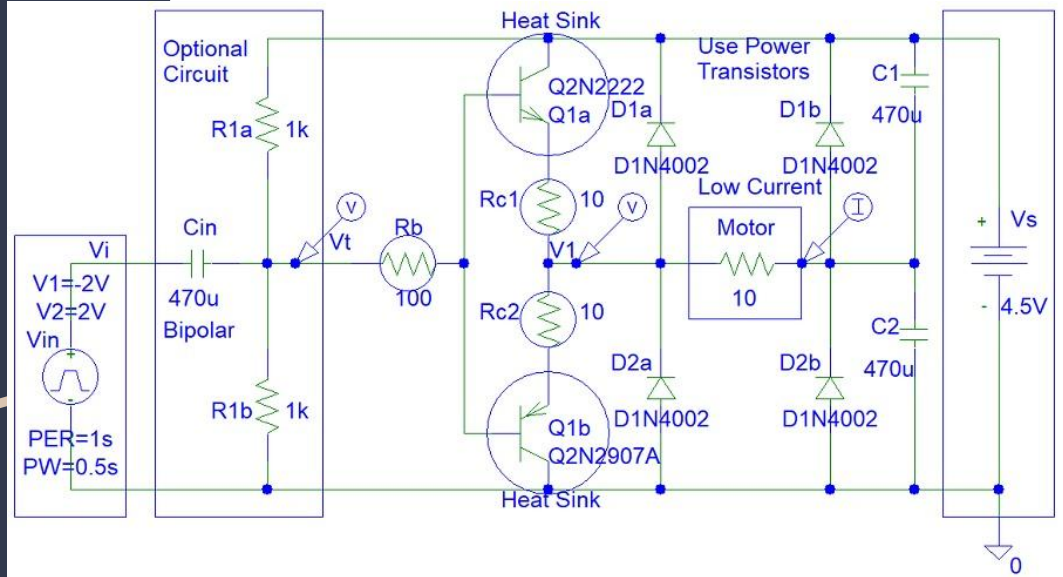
Heat Sink
Optional Circuit
Use Power Transistors
Q2N2222
Q1a
D1a
D1b
C1
470u
R1a
1k
D1N4002
D1N4002
Low Current
Rc1
10
V
V
I
Cin
Vt
Rb
Motor
+
Vs
Vi
V1
V1=-2V
V2=2V
470u
Bipolar
100
10
-
4.5V
Rc2
10
C2
Vin
+
-
D2a
D2b
470u
R1b
1k
Q1b
D1N4002
D1N4002
PER=1s
PW=0.5s
Q2N2907A
Heat Sink
0